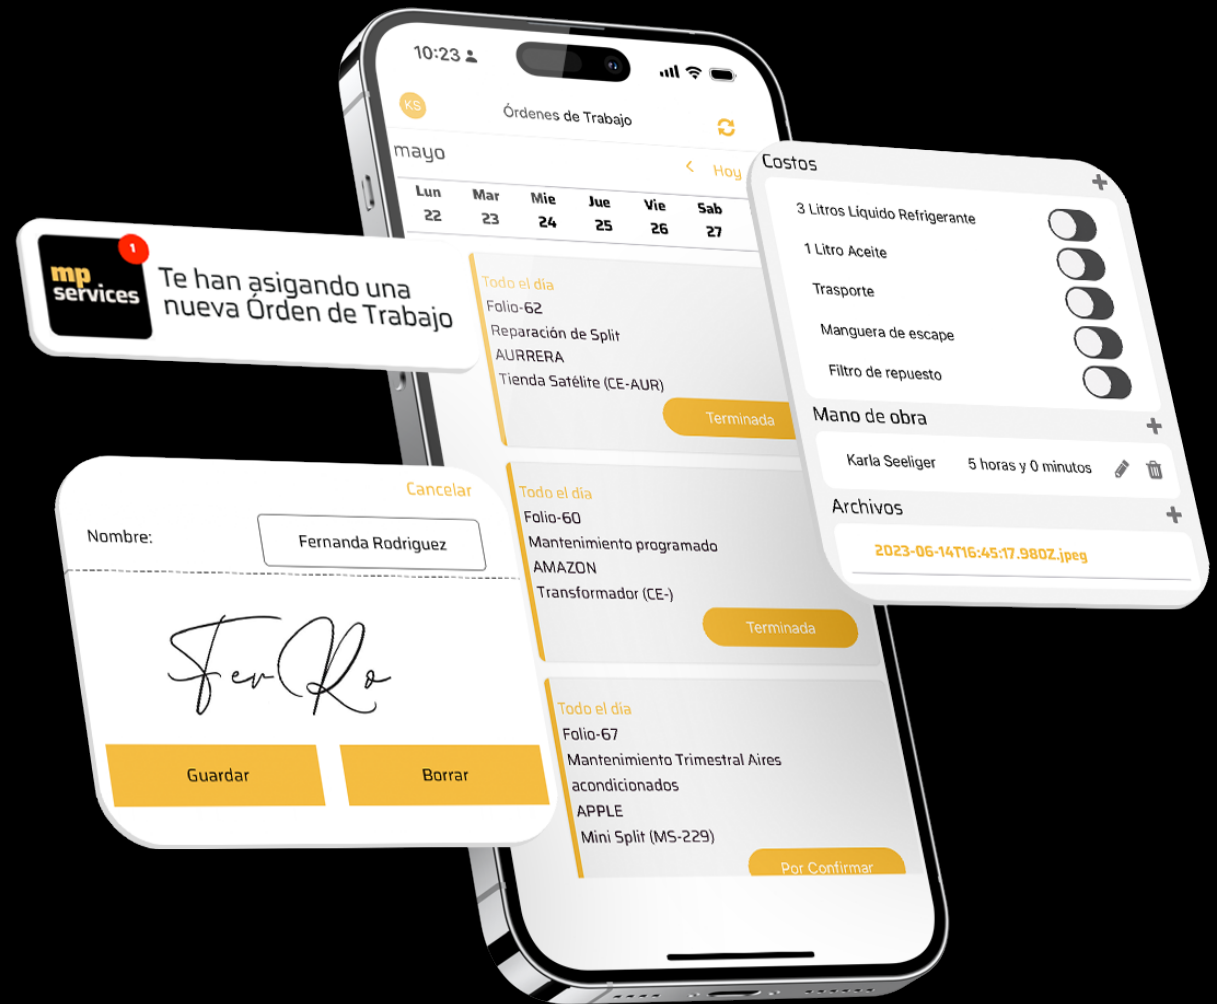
10:23

KS

Órdenes de Trabajo

mayo

Hoy

| Lun | Mar | Mie | Jue | Vie | Sab |
|---|---|---|---|---|---|
| 22 | 23 | 24 | 25 | 26 | 27 |

mp services 1

Te han asigando una nueva Órden de Trabajo

Todo el día
Folio-62
Reparación de Split
AURRERA
Tienda Satélite (CE-AUR)

Terminada

Todo el día
Folio-60
Mantenimiento programado
AMAZON
Transformador (CE-)

Terminada

Todo el día
Folio-67
Mantenimiento Trimestral Aires acondicionados
APPLE
Mini Split (MS-229)

Por Confirmar

Cancelar

Nombre: Fernanda Rodriguez

FerRo

Guardar

Borrar

Costos

3 Litros Líquido Refrigerante

1 Litro Aceite

Trasporte

Manguera de escape

Filtro de repuesto

Mano de obra

Karla Seeliger 5 horas y 0 minutos

Archivos

2023-06-14T16:45:17.980Z.jpeg